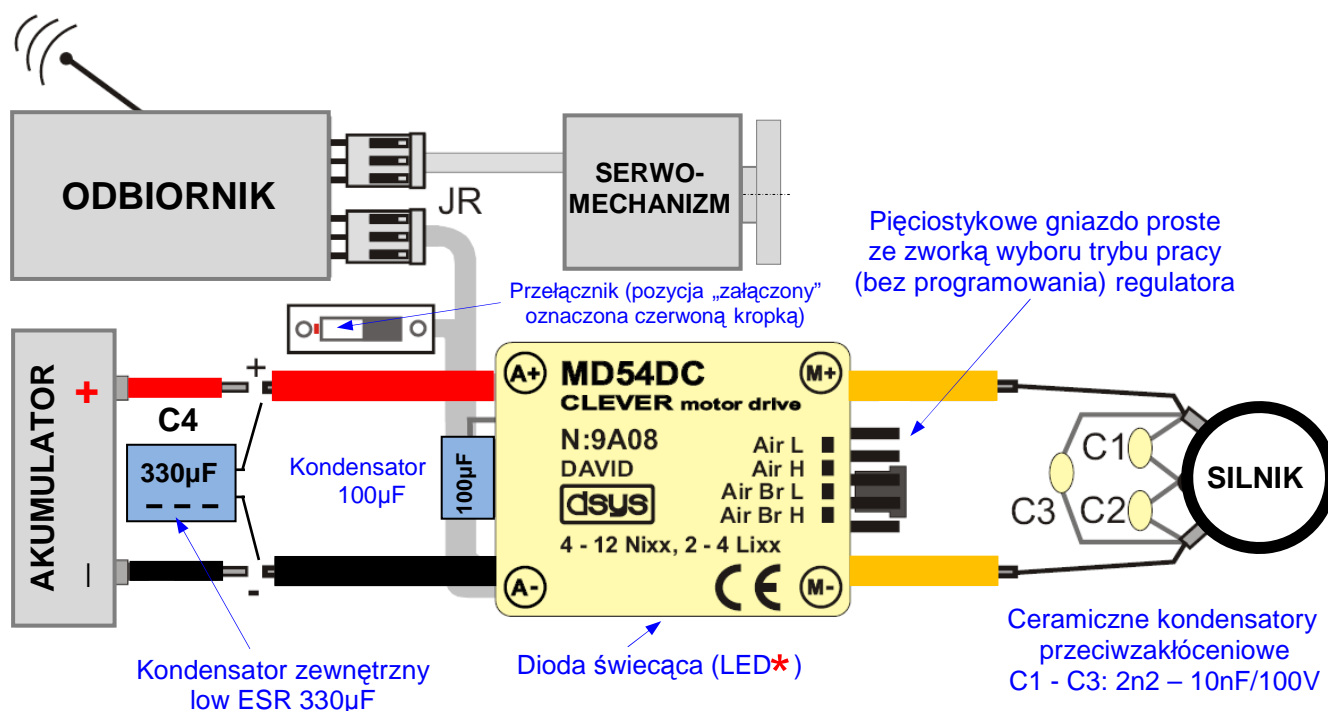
ODBIORNIK

JR

SERWO-
MECHANIZM

Pięciostykowe gniazdo proste ze zworką wyboru trybu pracy (bez programowania) regulatora

Przełącznik (pozycja „załączony" oznaczona czerwoną kropką)

AKUMULATOR

+

+

C4

330µF

– – –

Kondensator 100µF

100µF

A+

MD54DC

CLEVER motor drive

M+

N:9A08

DAVID

dsys

Air L

Air H

Air Br L

Air Br H

4 - 12 Nixx, 2 - 4 Lixx

C1

C3

C2

SILNIK

–

-

A-

CE

M-

Kondensator zewnętrzny low ESR 330µF

Dioda świecąca (LED*)

Ceramiczne kondensatory przeciwzakłóceniowe C1 - C3: 2n2 – 10nF/100V